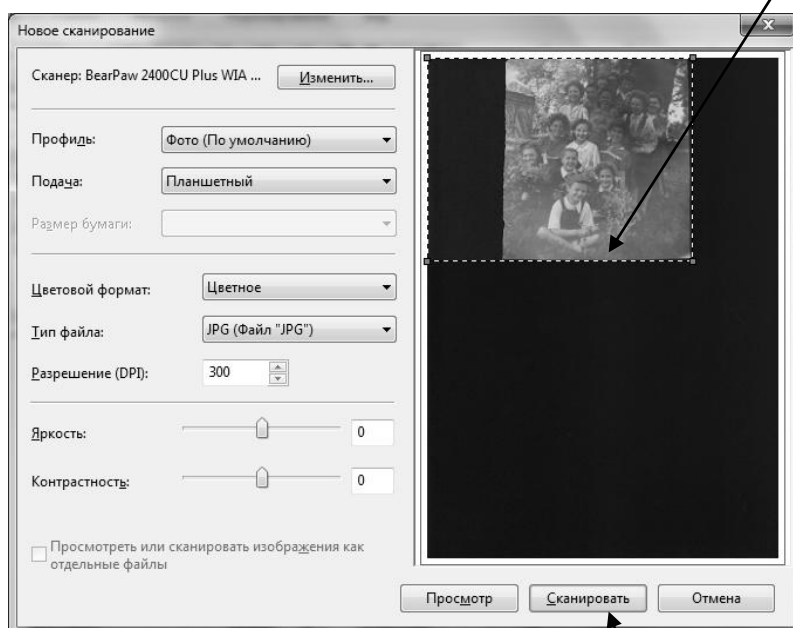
Новое сканирование

Сканер: BearPaw 2400CU Plus WIA ...

Изменить...

Профиль: Фото (По умолчанию)

Подача: Планшетный

Размер бумаги:

Цветовой формат: Цветное

Тип файла: JPG (Файл "JPG")

Разрешение (DPI): 300

Яркость: 0

Контрастность: 0

Просмотреть или сканировать изображения как отдельные файлы

Просмотр

Сканировать

Отмена